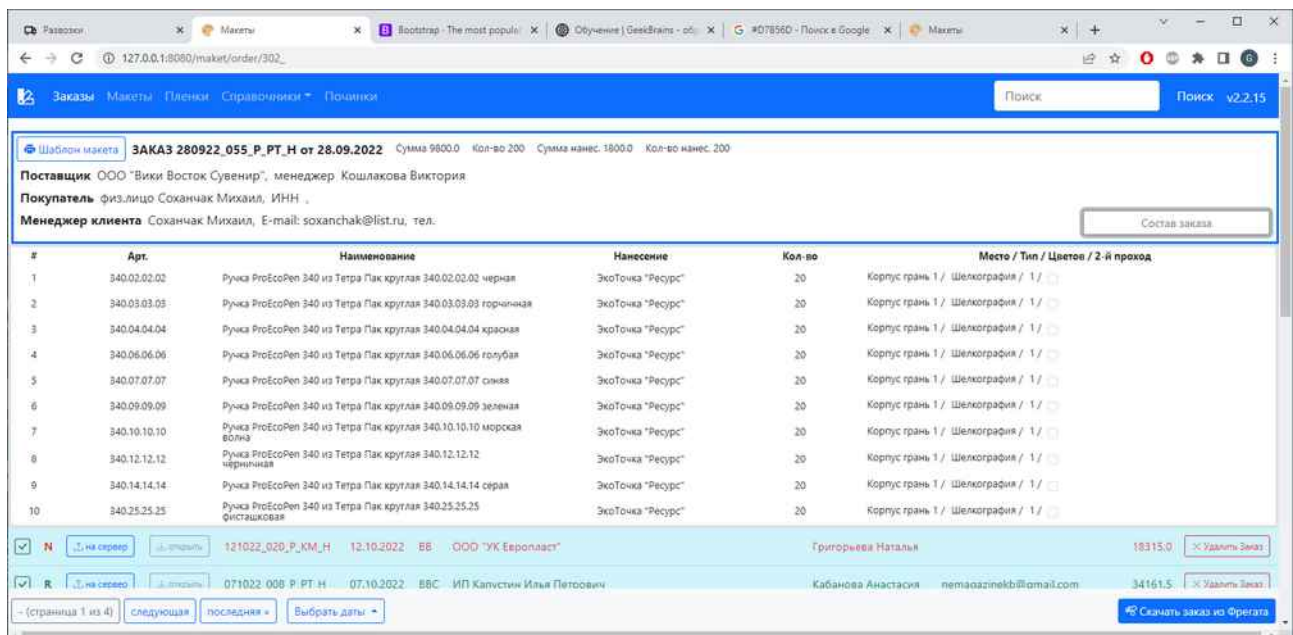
Развозки | Макеты | Bootstrap - The most popula | Обучение | GeekBrains - об | #D7856D - Поиск в Google | Макеты

127.0.0.1:8080/maket/order/302_

Заказы Макеты Пленки Справочники Починки

Поиск

Поиск v2.2.15

Шаблон макета ЗАКАЗ 280922_055_P_PT_H от 28.09.2022 Сумма 9800.0 Кол-во 200 Сумма нанес. 1800.0 Кол-во нанес. 200

Поставщик ООО "Вики Восток Сувенир", менеджер Кошлакова Виктория

Покупатель физ.лицо Соханчак Михаил, ИНН ,

Менеджер клиента Соханчак Михаил, E-mail: soxanchak@list.ru, тел.

Состав заказа

| # | Арт. | Наименование | Нанесение | Кол-во | Место / Тип / Цветов / 2-й проход |
|---|---|---|---|---|---|
| 1 | 340.02.02.02 | Ручка ProEcoPen 340 из Тетра Пак круглая 340.02.02.02 черная | ЭкоТочка "Ресурс" | 20 | Корпус грань 1 / Шелкография / 1 / |
| 2 | 340.03.03.03 | Ручка ProEcoPen 340 из Тетра Пак круглая 340.03.03.03 горчичная | ЭкоТочка "Ресурс" | 20 | Корпус грань 1 / Шелкография / 1 / |
| 3 | 340.04.04.04 | Ручка ProEcoPen 340 из Тетра Пак круглая 340.04.04.04 красная | ЭкоТочка "Ресурс" | 20 | Корпус грань 1 / Шелкография / 1 / |
| 4 | 340.06.06.06 | Ручка ProEcoPen 340 из Тетра Пак круглая 340.06.06.06 голубая | ЭкоТочка "Ресурс" | 20 | Корпус грань 1 / Шелкография / 1 / |
| 5 | 340.07.07.07 | Ручка ProEcoPen 340 из Тетра Пак круглая 340.07.07.07 синяя | ЭкоТочка "Ресурс" | 20 | Корпус грань 1 / Шелкография / 1 / |
| 6 | 340.09.09.09 | Ручка ProEcoPen 340 из Тетра Пак круглая 340.09.09.09 зеленая | ЭкоТочка "Ресурс" | 20 | Корпус грань 1 / Шелкография / 1 / |
| 7 | 340.10.10.10 | Ручка ProEcoPen 340 из Тетра Пак круглая 340.10.10.10 морская волна | ЭкоТочка "Ресурс" | 20 | Корпус грань 1 / Шелкография / 1 / |
| 8 | 340.12.12.12 | Ручка ProEcoPen 340 из Тетра Пак круглая 340.12.12.12 черничная | ЭкоТочка "Ресурс" | 20 | Корпус грань 1 / Шелкография / 1 / |
| 9 | 340.14.14.14 | Ручка ProEcoPen 340 из Тетра Пак круглая 340.14.14.14 серая | ЭкоТочка "Ресурс" | 20 | Корпус грань 1 / Шелкография / 1 / |
| 10 | 340.25.25.25 | Ручка ProEcoPen 340 из Тетра Пак круглая 340.25.25.25 фисташковая | ЭкоТочка "Ресурс" | 20 | Корпус грань 1 / Шелкография / 1 / |

N на сервер открыть 121022_020_P_KM_H 12.10.2022 ББ ООО "УК Европласт" Григорьева Наталья 18315.0 Удалить Заказ

R на сервер открыть 071022_008_P_PT_H 07.10.2022 ВВС ИП Капустин Илья Петрович Кабанова Анастасия nemagazinekb@gmail.com 34161.5 Удалить Заказ

- (страница 1 из 4) следующая последняя » Выбрать даты

Скачать заказ из Фрегата